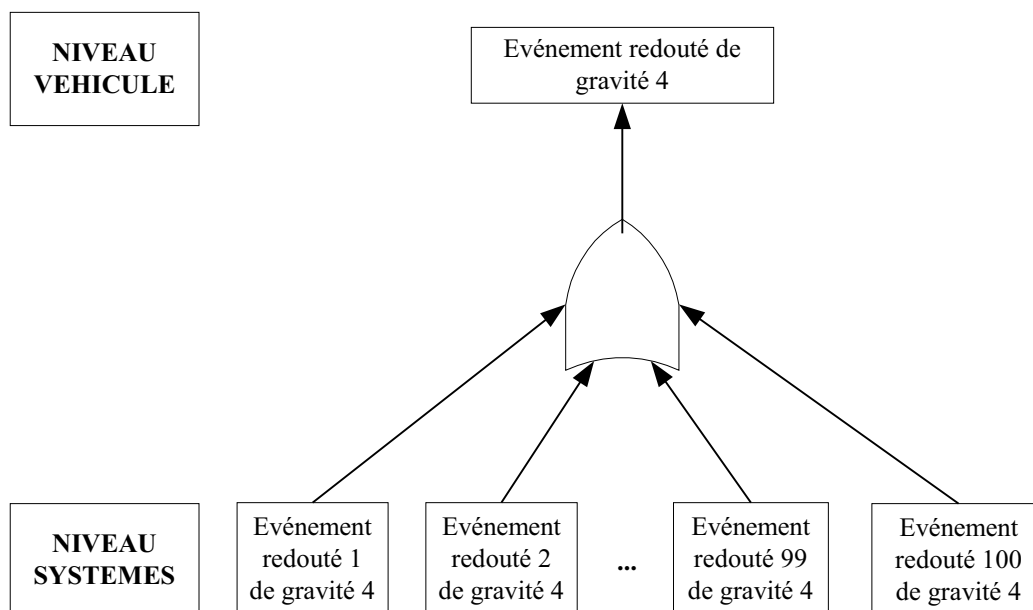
NIVEAU VEHICULE

Evénement redouté de gravité 4

NIVEAU SYSTEMES

Evénement redouté 1 de gravité 4

Evénement redouté 2 de gravité 4

...

Evénement redouté 99 de gravité 4

Evénement redouté 100 de gravité 4